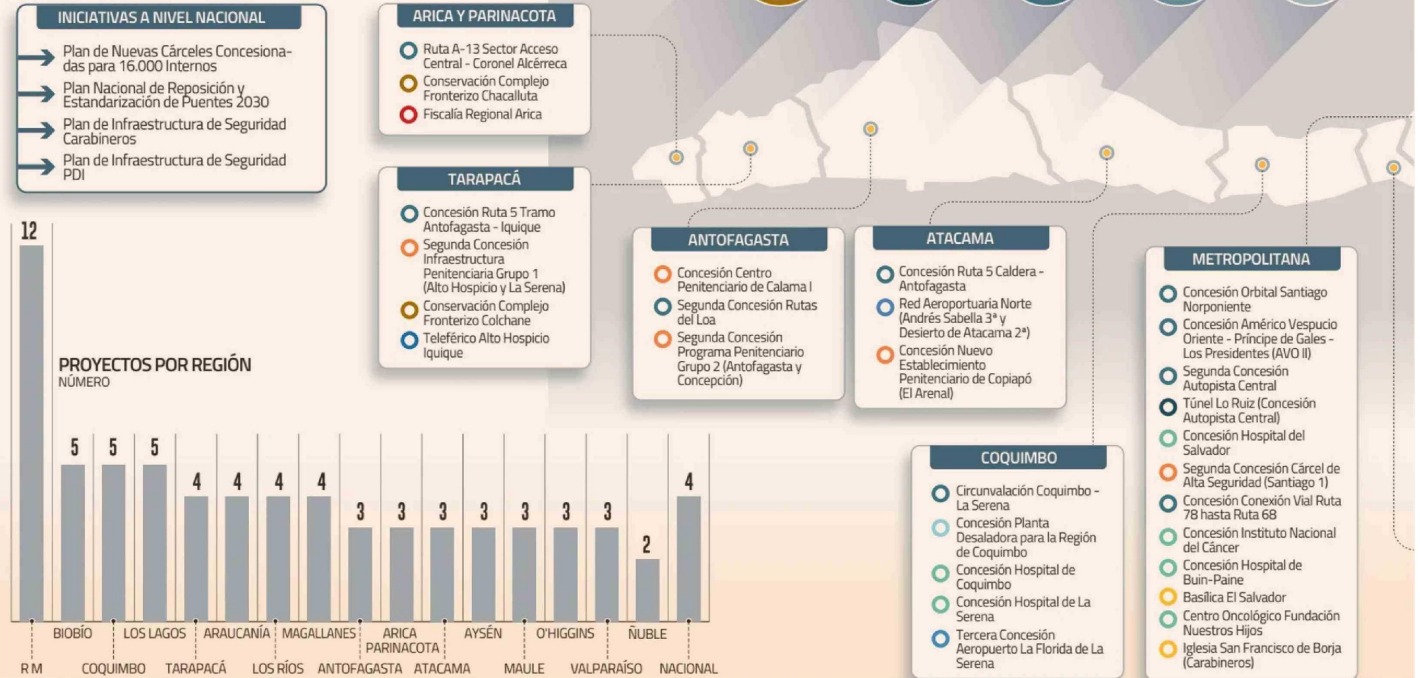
INICIATIVAS A NIVEL NACIONAL

Plan de Nuevas Cárceles Concesionadas para 16.000 Internos

Plan Nacional de Reposición y Estandarización de Puentes 2030

Plan de Infraestructura de Seguridad Carabineros

Plan de Infraestructura de Seguridad PDI

ARICA Y PARINACOTA

Ruta A-13 Sector Acceso Central - Coronel Alcérreca

Conservación Complejo Fronterizo Chacalluta

Fiscalía Regional Arica

TARAPACÁ

Concesión Ruta 5 Tramo Antofagasta - Iquique

Segunda Concesión Infraestructura Penitenciaria Grupo 1 (Alto Hospicio y La Serena)

Conservación Complejo Fronterizo Colchane

Teleférico Alto Hospicio Iquique

ANTOFAGASTA

Concesión Centro Penitenciario de Calama I

Segunda Concesión Rutas del Loa

Segunda Concesión Programa Penitenciario Grupo 2 (Antofagasta y Concepción)

ATACAMA

Concesión Ruta 5 Caldera - Antofagasta

Red Aeroportuaria Norte (Andrés Sabella 3ª y Desierto de Atacama 2ª)

Concesión Nuevo Establecimiento Penitenciario de Copiapó (El Arenal)

METROPOLITANA

Concesión Orbital Santiago Norponiente

Concesión Américo Vespucio Oriente - Príncipe de Gales - Los Presidentes (AVO II)

Segunda Concesión Autopista Central

Túnel Lo Ruiz (Concesión Autopista Central)

Concesión Hospital del Salvador

Segunda Concesión Cárcel de Alta Seguridad (Santiago 1)

Concesión Conexión Vial Ruta 78 hasta Ruta 68

Concesión Instituto Nacional del Cáncer

Concesión Hospital de Buin-Paine

Basílica El Salvador

Centro Oncológico Fundación Nuestros Hijos

Iglesia San Francisco de Borja (Carabineros)

COQUIMBO

Circunvalación Coquimbo - La Serena

Concesión Planta Desaladora para la Región de Coquimbo

Concesión Hospital de Coquimbo

Concesión Hospital de La Serena

Tercera Concesión Aeropuerto La Florida de La Serena

PROYECTOS POR REGIÓN
NÚMERO

| R M | BIOBÍO | COQUIMBO | LOS LAGOS | TARAPACÁ | ARAUCANÍA | LOS RÍOS | MAGALLANES | ANTOFAGASTA | ARICA PARINACOTA | ATACAMA | AYSÉN | MAULE | O'HIGGINS | VALPARAÍSO | ÑUBLE | NACIONAL |
|---|---|---|---|---|---|---|---|---|---|---|---|---|---|---|---|---|
| 12 | 5 | 5 | 5 | 4 | 4 | 4 | 4 | 3 | 3 | 3 | 3 | 3 | 3 | 3 | 2 | 4 |